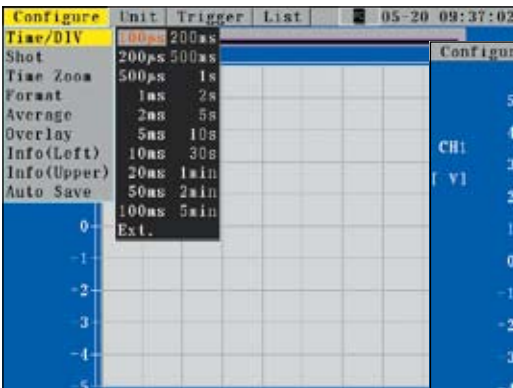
Configure Unit Trigger List 05-20 09:37:02

Time/DIV
Shot
Time Zoom
Format
Average
Overlay
Info(Left)
Info(Upper)
Auto Save

100ms 200ms
200ps 500ms
500ps 1s
1ms 2s
2ms 5s
5ms 10s
10ms 30s
20ms 1min
50ms 2min
100ms 5min
Ext.

Configu

CH1
[ V]

0
-1
-2
-3
-4
-5

5
4
3
2
1
0
-1
-2
-3
-4